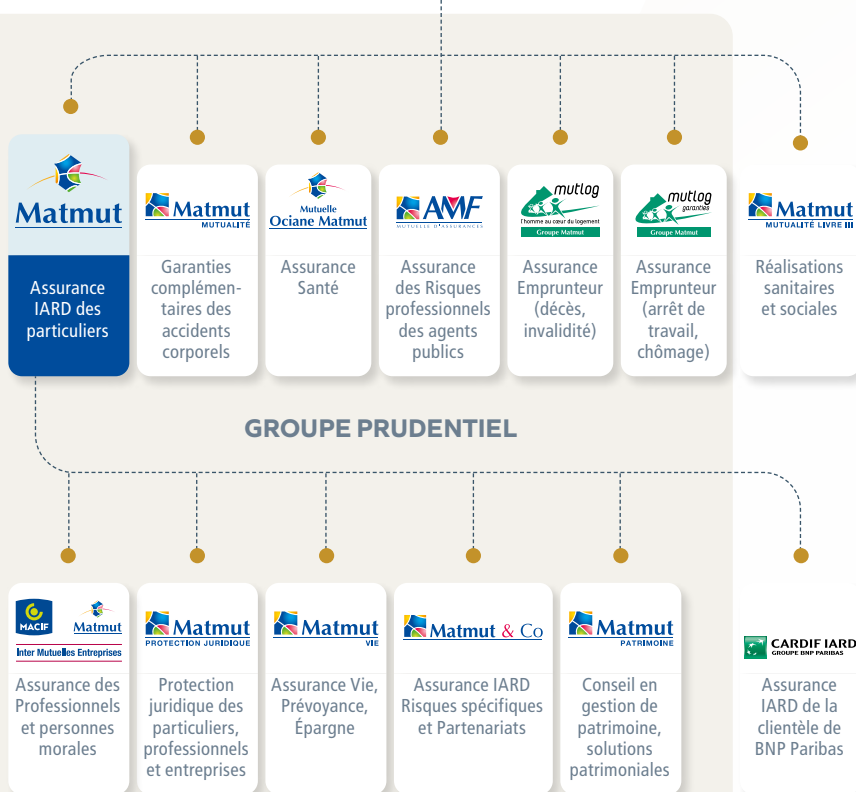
Matmut

Assurance IARD des particuliers

Matmut MUTUALITÉ

Garanties complémentaires des accidents corporels

Mutuelle Ociane Matmut

Assurance Santé

AMF MUTUELLE D'ASSURANCES

Assurance des Risques professionnels des agents publics

mutlog l'homme au cœur du logement Groupe Matmut

Assurance Emprunteur (décès, invalidité)

mutlog garanties Groupe Matmut

Assurance Emprunteur (arrêt de travail, chômage)

Matmut MUTUALITÉ LIVRE III

Réalisations sanitaires et sociales

GROUPE PRUDENTIEL

MACIF Matmut Inter Mutuelles Entreprises

Assurance des Professionnels et personnes morales

Matmut PROTECTION JURIDIQUE

Protection juridique des particuliers, professionnels et entreprises

Matmut VIE

Assurance Vie, Prévoyance, Épargne

Matmut & Co

Assurance IARD Risques spécifiques et Partenariats

Matmut PATRIMOINE

Conseil en gestion de patrimoine, solutions patrimoniales

CARDIF IARD GROUPE BNP PARIBAS

Assurance IARD de la clientèle de BNP Paribas